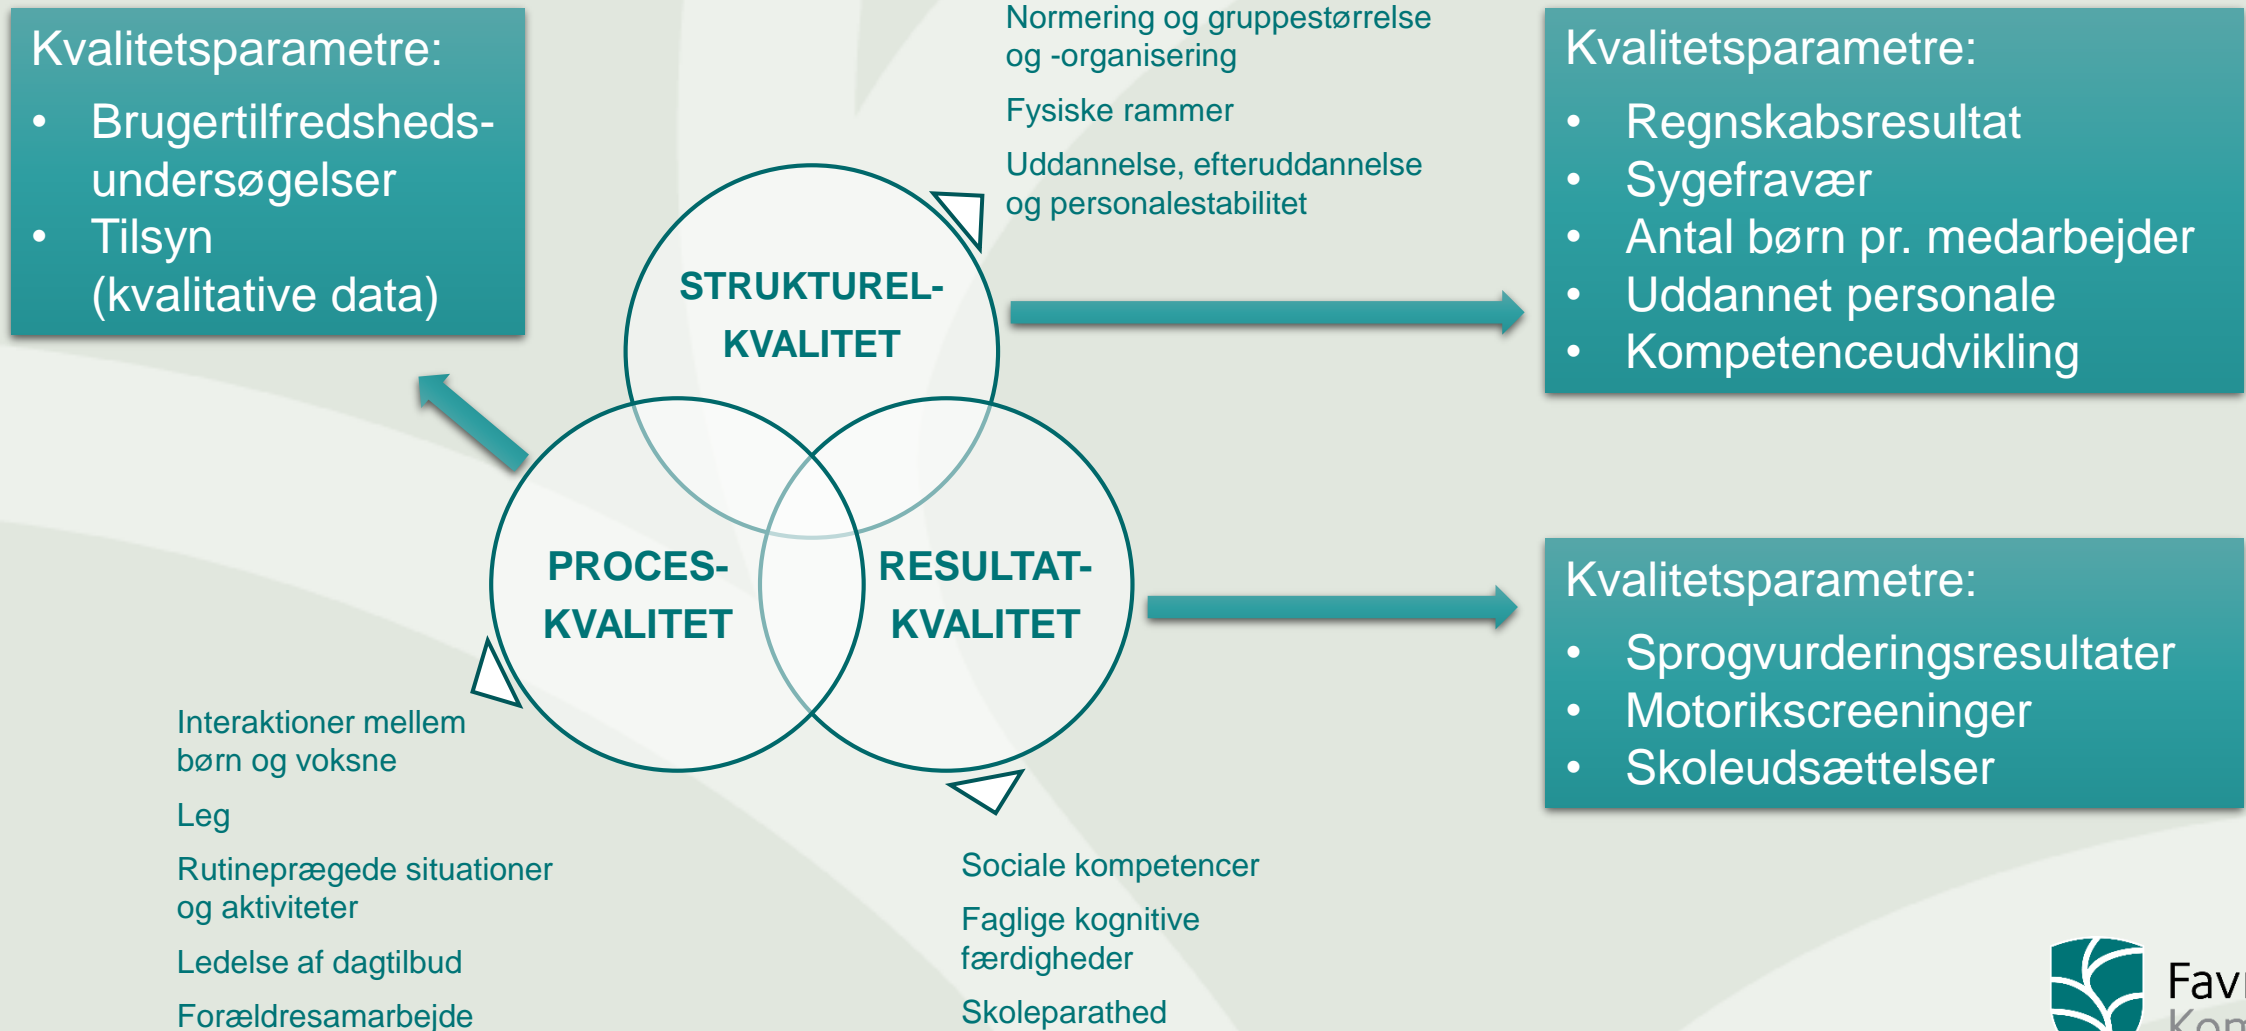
Kvalitetsparametre:
• Brugertilfredshedsundersøgelser
• Tilsyn (kvalitative data)

Normering og gruppestørrelse og -organisering

Fysiske rammer

Uddannelse, efteruddannelse og personalestabilitet

Kvalitetsparametre:
• Regnskabsresultat
• Sygefravær
• Antal børn pr. medarbejder
• Uddannet personale
• Kompetenceudvikling

STRUKTUREL-KVALITET

PROCES-KVALITET

RESULTAT-KVALITET

Kvalitetsparametre:
• Sprogvurderingsresultater
• Motorikscreeninger
• Skoleudsættelser

Interaktioner mellem børn og voksne

Leg

Rutineprægede situationer og aktiviteter

Ledelse af dagtilbud

Forældresamarbejde

Sociale kompetencer

Faglige kognitive færdigheder

Skoleparathed

Fav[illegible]
Kom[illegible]